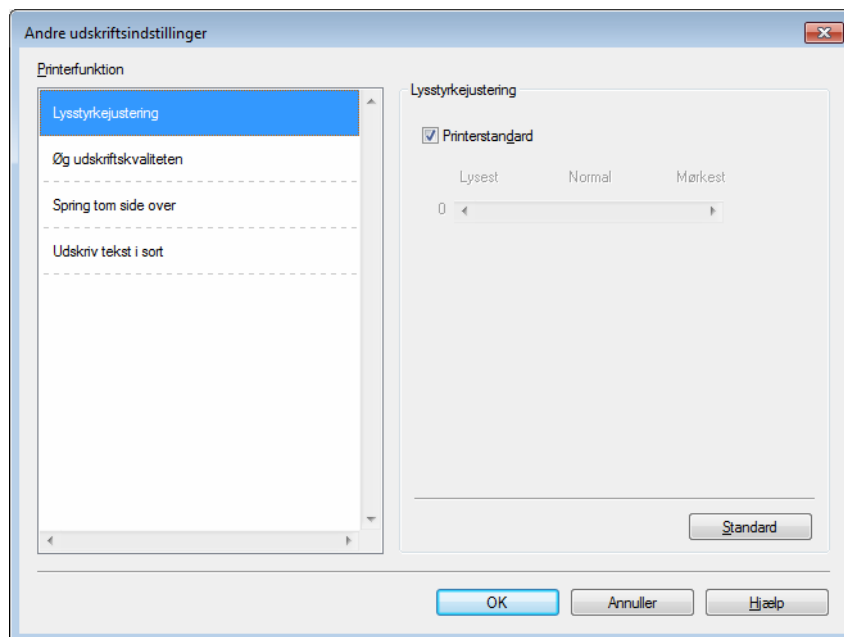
Andre udskriftsindstillinger

Printerfunktion

Lysstyrkejustering

Øg udskriftskvaliteten

Spring tom side over

Udskriv tekst i sort

Lysstyrkejustering

Printerstandard

Lysest

Normal

Mørkest

0

Standard

OK

Annuller

Hjælp